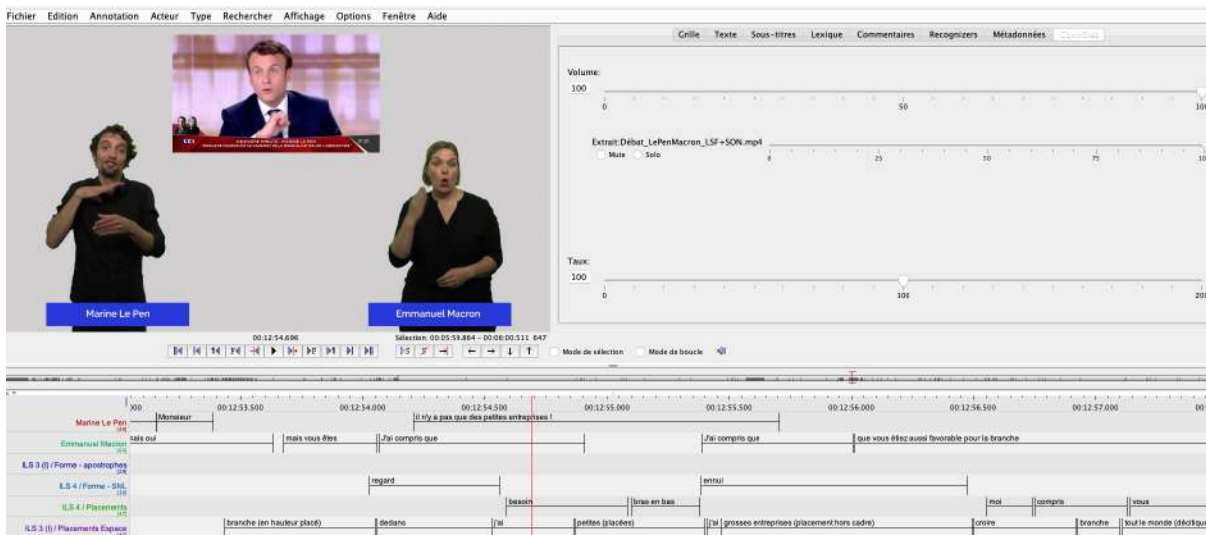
Fichier Edition Annotation Acteur Type Rechercher Affichage Options Fenêtre Aide

Grille Texte Sous-titres Lexique Commentaires Recognizers Métadonnées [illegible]

Volume:
100
0 50 100

Extrait:Débat_LePenMacron_LSF+SON.mp4
Mute Solo
0 25 50 75 100

Taux:
100
0 100 200

Marine Le Pen
Emmanuel Macron

00:12:54.696
Sélection: 00:05:59.864 - 00:06:00.511 647
Mode de sélection Mode de boucle

000 00:12:53.500 00:12:54.000 00:12:54.500 00:12:55.000 00:12:55.500 00:12:56.000 00:12:56.500 00:12:57.000

Marine Le Pen: Monsieur | il n'y a pas que des petites entreprises !
Emmanuel Macron: mais oui | mais vous êtes | J'ai compris que | J'ai compris que | que vous êtes aussi favorable pour la branche
ILS 3 (I) / Forme - apostrophes
ILS 4 / Forme - SNL: regard | ennui
ILS 4 / Placements: besoin | bras en bas | moi | compris | vous
ILS 3 (I) / Placements Espace: branche (en hauteur placé) | dedans | j'ai | petites (placées) | j'ai | grosses entreprises (placement hors cadre) | croire | branche | tout le monde (déictique